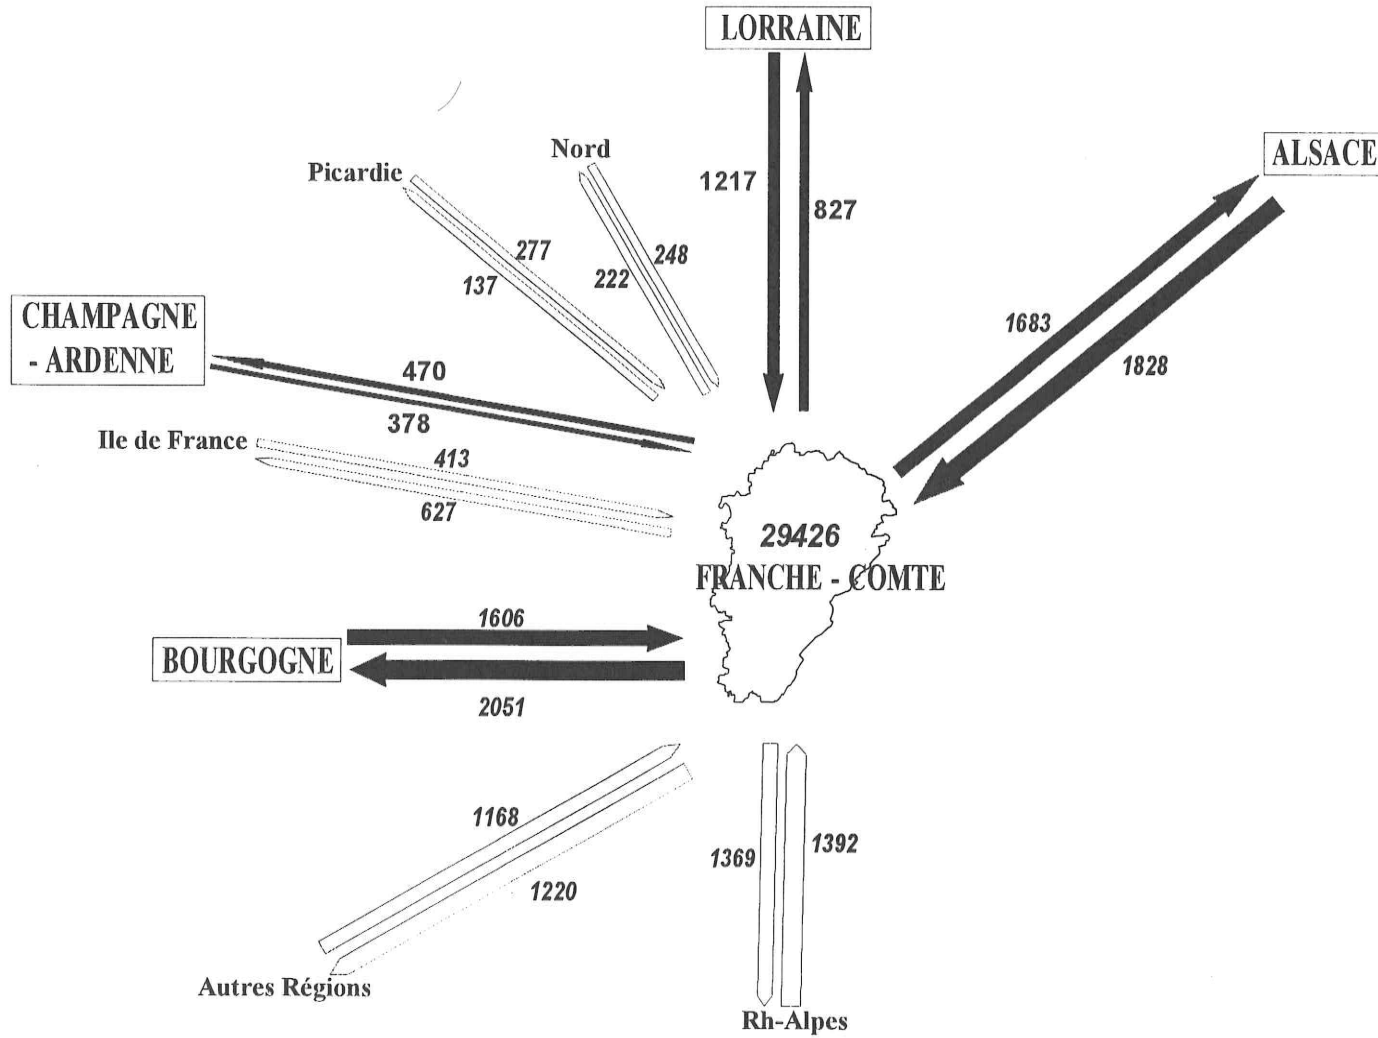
LORRAINE

1217

827

ALSACE

1683

1828

Nord

222

248

Picardie

277

137

CHAMPAGNE - ARDENNE

470

378

Ile de France

413

627

29426
FRANCHE - COMTE

BOURGOGNE

1606

2051

1168

1220

Autres Régions

1369

1392

Rh-Alpes